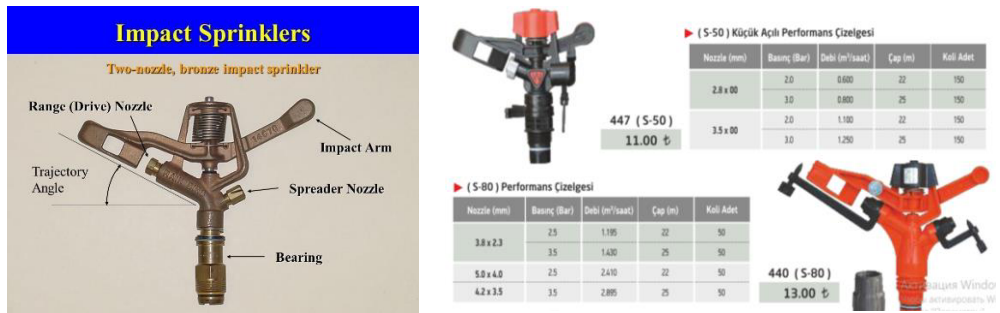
Impact Sprinklers

Two-nozzle, bronze impact sprinkler

Range (Drive) Nozzle

Impact Arm

Trajectory Angle

Spreader Nozzle

Bearing

447 (S-50)
11.00 ₺

( S-50 ) Küçük Açılı Performans Çizelgesi

| Nozzle (mm) | Basınç (Bar) | Debi ($m^3$/saat) | Çap (m) | Koli Adet |
|---|---|---|---|---|
| 2.8 x 00 | 2.0 | 0.600 | 22 | 150 |
| | 3.0 | 0.800 | 25 | 150 |
| 3.5 x 00 | 2.0 | 1.100 | 22 | 150 |
| | 3.0 | 1.250 | 25 | 150 |

( S-80 ) Performans Çizelgesi

| Nozzle (mm) | Basınç (Bar) | Debi ($m^3$/saat) | Çap (m) | Koli Adet |
|---|---|---|---|---|
| 3.8 x 2.3 | 2.5 | 1.195 | 22 | 50 |
| | 3.5 | 1.430 | 25 | 50 |
| 5.0 x 4.0 | 2.5 | 2.410 | 22 | 50 |
| 4.2 x 3.5 | 3.5 | 2.885 | 25 | 50 |

440 (S-80)
13.00 ₺

Активация Windo
активировать W